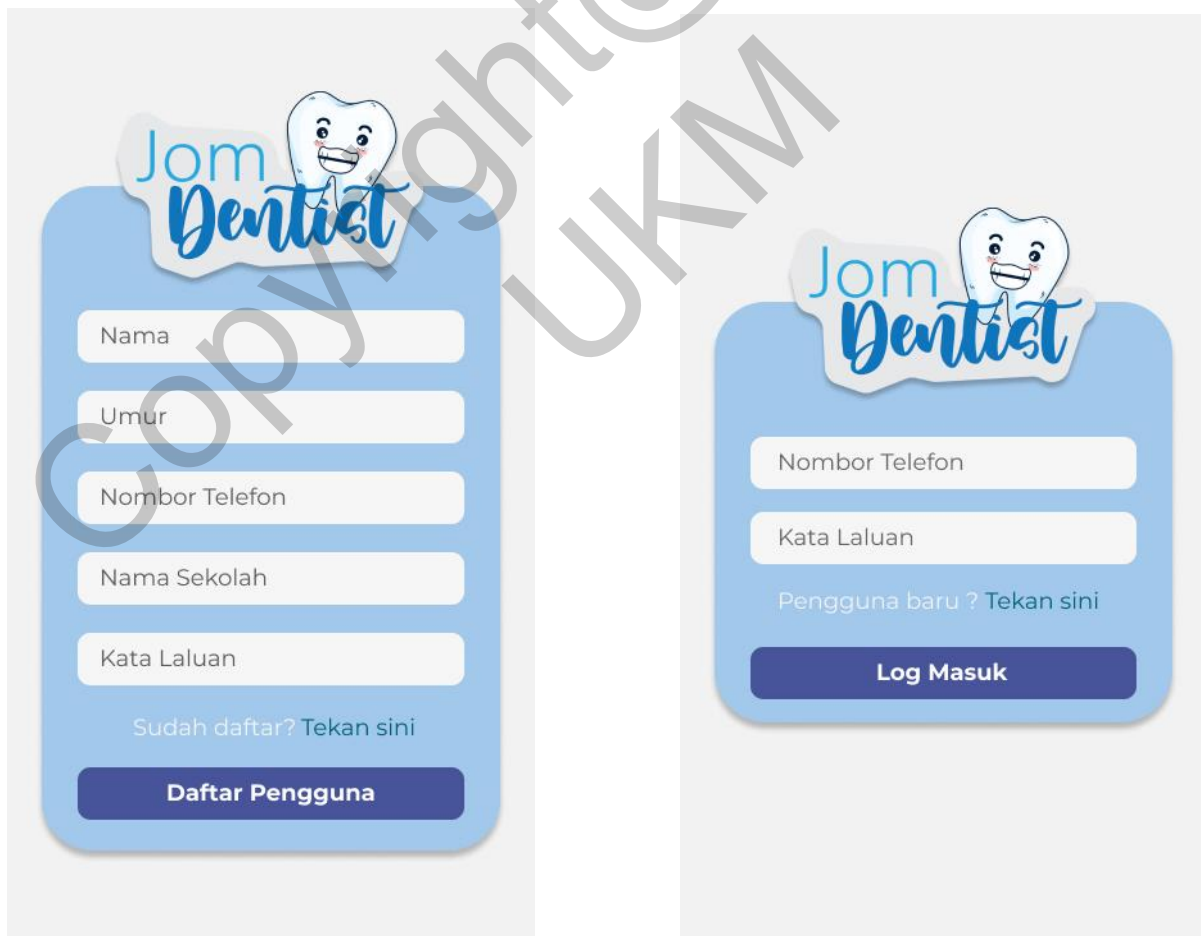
Copyright© UKM

Jom Dentist

Nama

Umur

Nombor Telefon

Nama Sekolah

Kata Laluan

Sudah daftar? Tekan sini

Daftar Pengguna

Jom Dentist

Nombor Telefon

Kata Laluan

Pengguna baru ? Tekan sini

Log Masuk